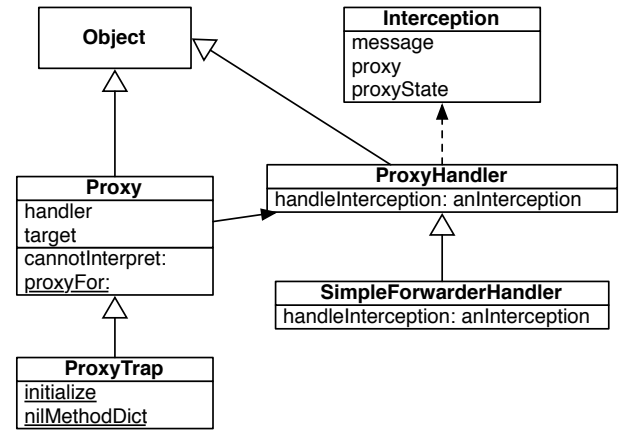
Object

Interception
message
proxy
proxyState

ProxyHandler
handleInterception: anInterception

Proxy
handler
target
cannotInterpret:
proxyFor:

SimpleForwarderHandler
handleInterception: anInterception

ProxyTrap
initialize
nilMethodDict